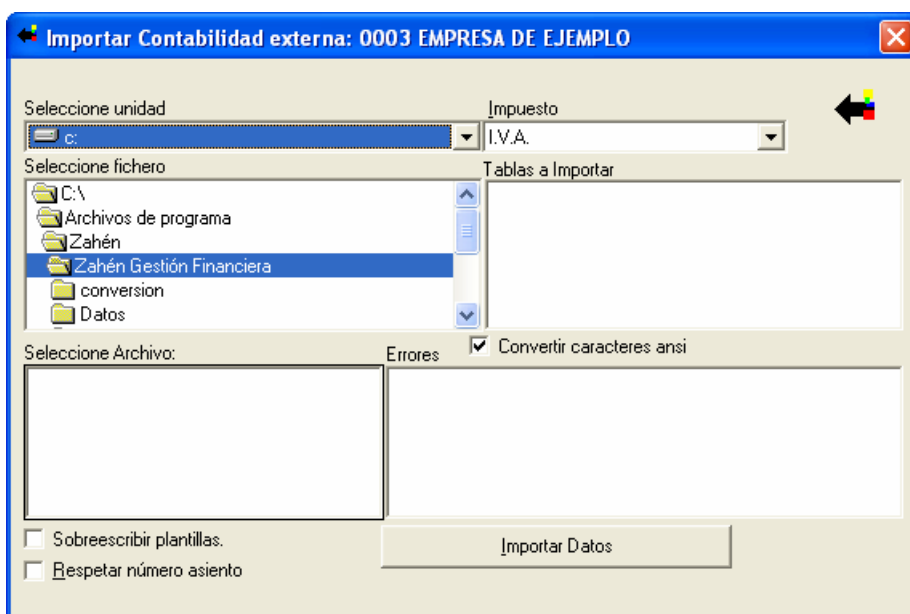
Importar Contabilidad externa: 0003 EMPRESA DE EJEMPLO

Seleccione unidad
c:

Impuesto
I.V.A.

Seleccione fichero
C:\
Archivos de programa
Zahén
Zahén Gestión Financiera
conversion
Datos

Tablas a Importar

Convertir caracteres ansi

Seleccione Archivo:

Errores

Sobreescribir plantillas.

Respetar número asiento

Importar Datos